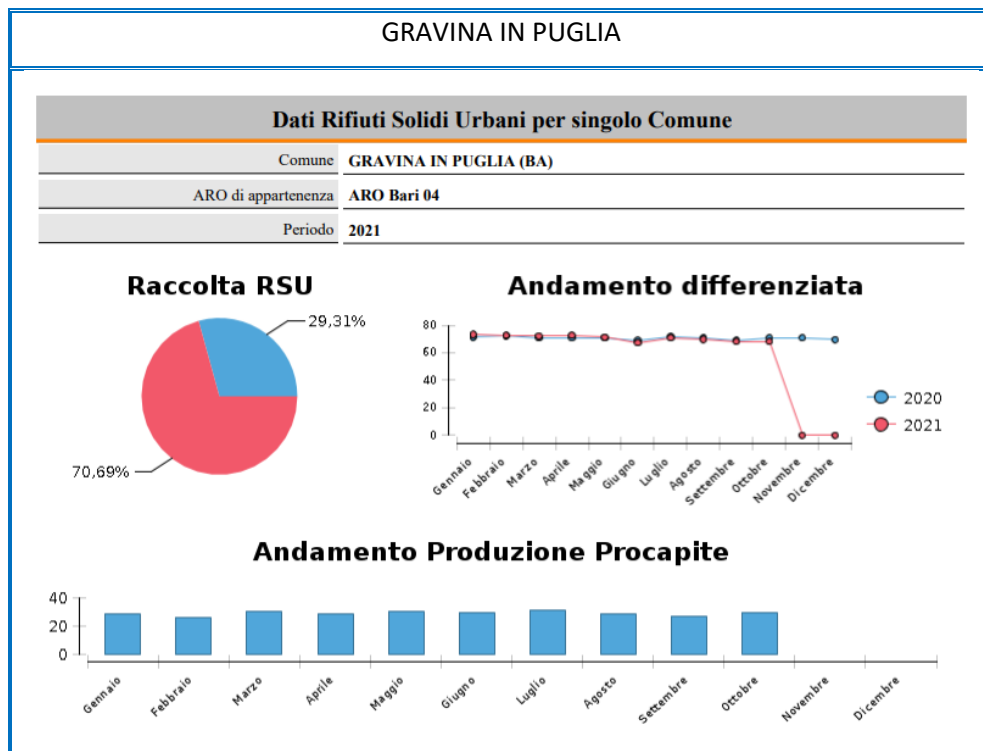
GRAVINA IN PUGLIA

Dati Rifiuti Solidi Urbani per singolo Comune

| | |
|---|---|
| Comune | GRAVINA IN PUGLIA (BA) |
| ARO di appartenenza | ARO Bari 04 |
| Periodo | 2021 |

Raccolta RSU

29,31%

70,69%

Andamento differenziata

80
60
40
20
0

Gennaio Febbraio Marzo Aprile Maggio Giugno Luglio Agosto Settembre Ottobre Novembre Dicembre

2020
2021

Andamento Produzione Procapite

40
20
0

Gennaio Febbraio Marzo Aprile Maggio Giugno Luglio Agosto Settembre Ottobre Novembre Dicembre